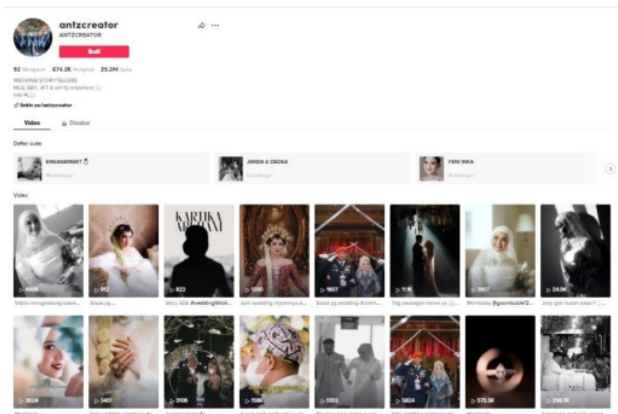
antzcreator
ANTZCREATOR
Ikuti
92 Mengikuti 674.2K Pengikut 25.2M Suka
WEDDING STORYTELLERS
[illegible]
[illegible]
linktr.ee/antzcreator
Video Disukai
Daftar putar
ENGAGEMENT
JENDA & DEDDA
YENI INKA
Video
KARTIKA
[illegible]
▷ 822
▷ 1807
▷ 11K
▷ 24.9K
▷ 3524
▷ 3401
▷ 3106
▷ 1585
▷ 5822
▷ 5824
▷ 575.3K
▷ 298.7K